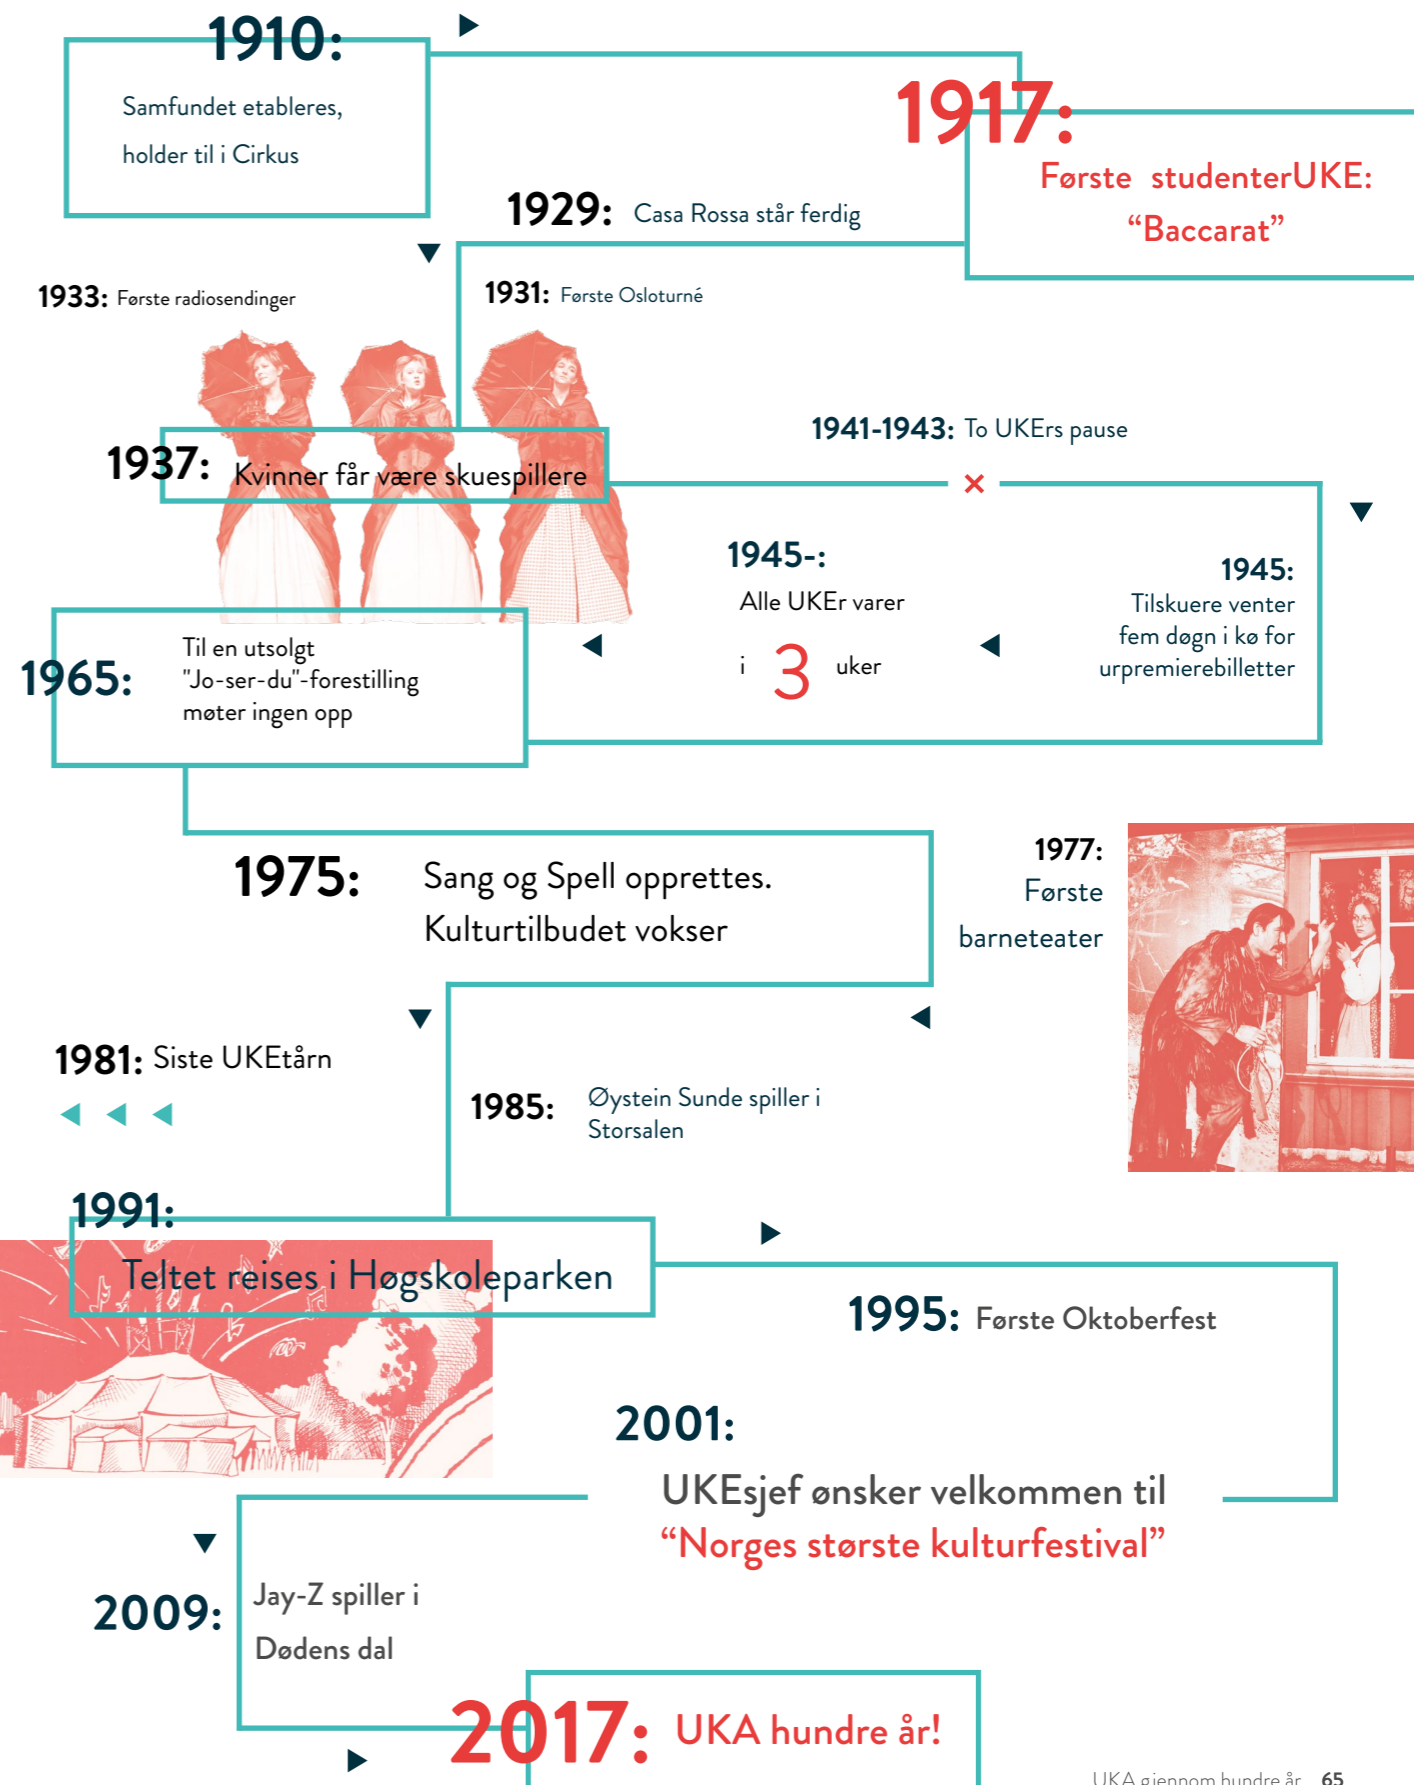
1910:

Samfundet etableres, holder til i Cirkus

1917:

Første studenterUKE: “Baccarat”

1929: Casa Rossa står ferdig

1933: Første radiosendinger

1931: Første Osloturné

1937: Kvinner får være skuespillere

1941-1943: To UKErs pause

1945-:

Alle UKEr varer

i 3 uker

1945:

Tilskuere venter fem døgn i kø for urpremierebilletter

1965: Til en utsolgt "Jo-ser-du"-forestilling møter ingen opp

1975: Sang og Spell opprettes. Kulturtilbudet vokser

1977: Første barneteater

1981: Siste UKEtårn

1985: Øystein Sunde spiller i Storsalen

1991: Teltet reises i Høgskoleparken

1995: Første Oktoberfest

2001:

UKEsjef ønsker velkommen til “Norges største kulturfestival”

2009: Jay-Z spiller i Dødens dal

2017: UKA hundre år!

UKA gjennom hundre år 65